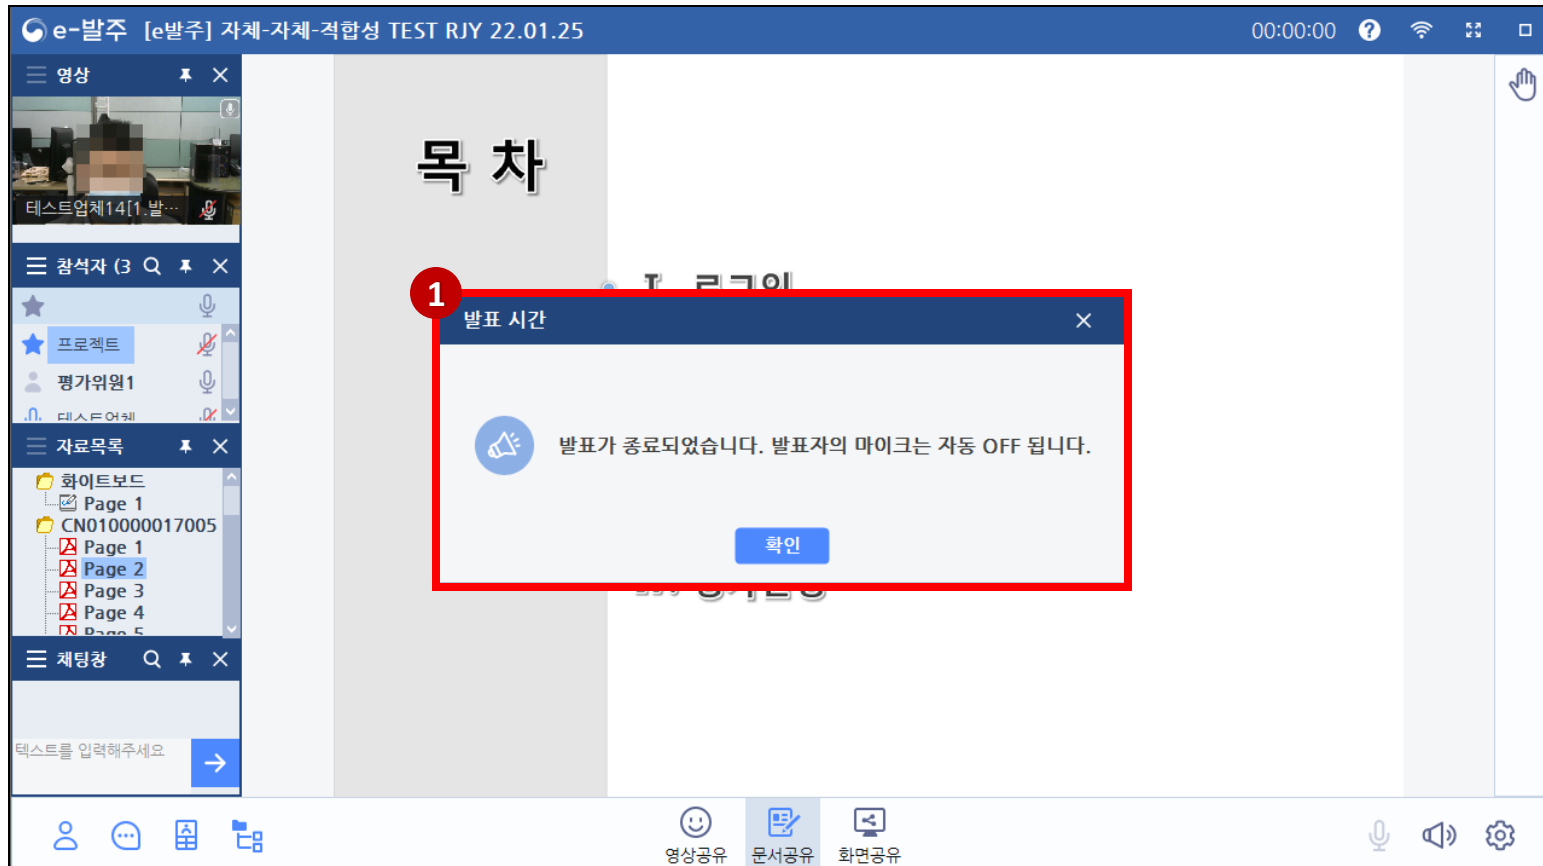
e-발주 [e발주] 자체-자체-적합성 TEST RJY 22.01.25

00:00:00

영상

테스트업체14[1.발…

참석자 (3

프로젝트

평가위원1

테스트업체

자료목록

화이트보드

Page 1

CN010000017005

Page 1

Page 2

Page 3

Page 4

Page 5

채팅창

텍스트를 입력해주세요

목 차

I. 로그인

1

발표 시간

발표가 종료되었습니다. 발표자의 마이크는 자동 OFF 됩니다.

확인

영상공유

문서공유

화면공유